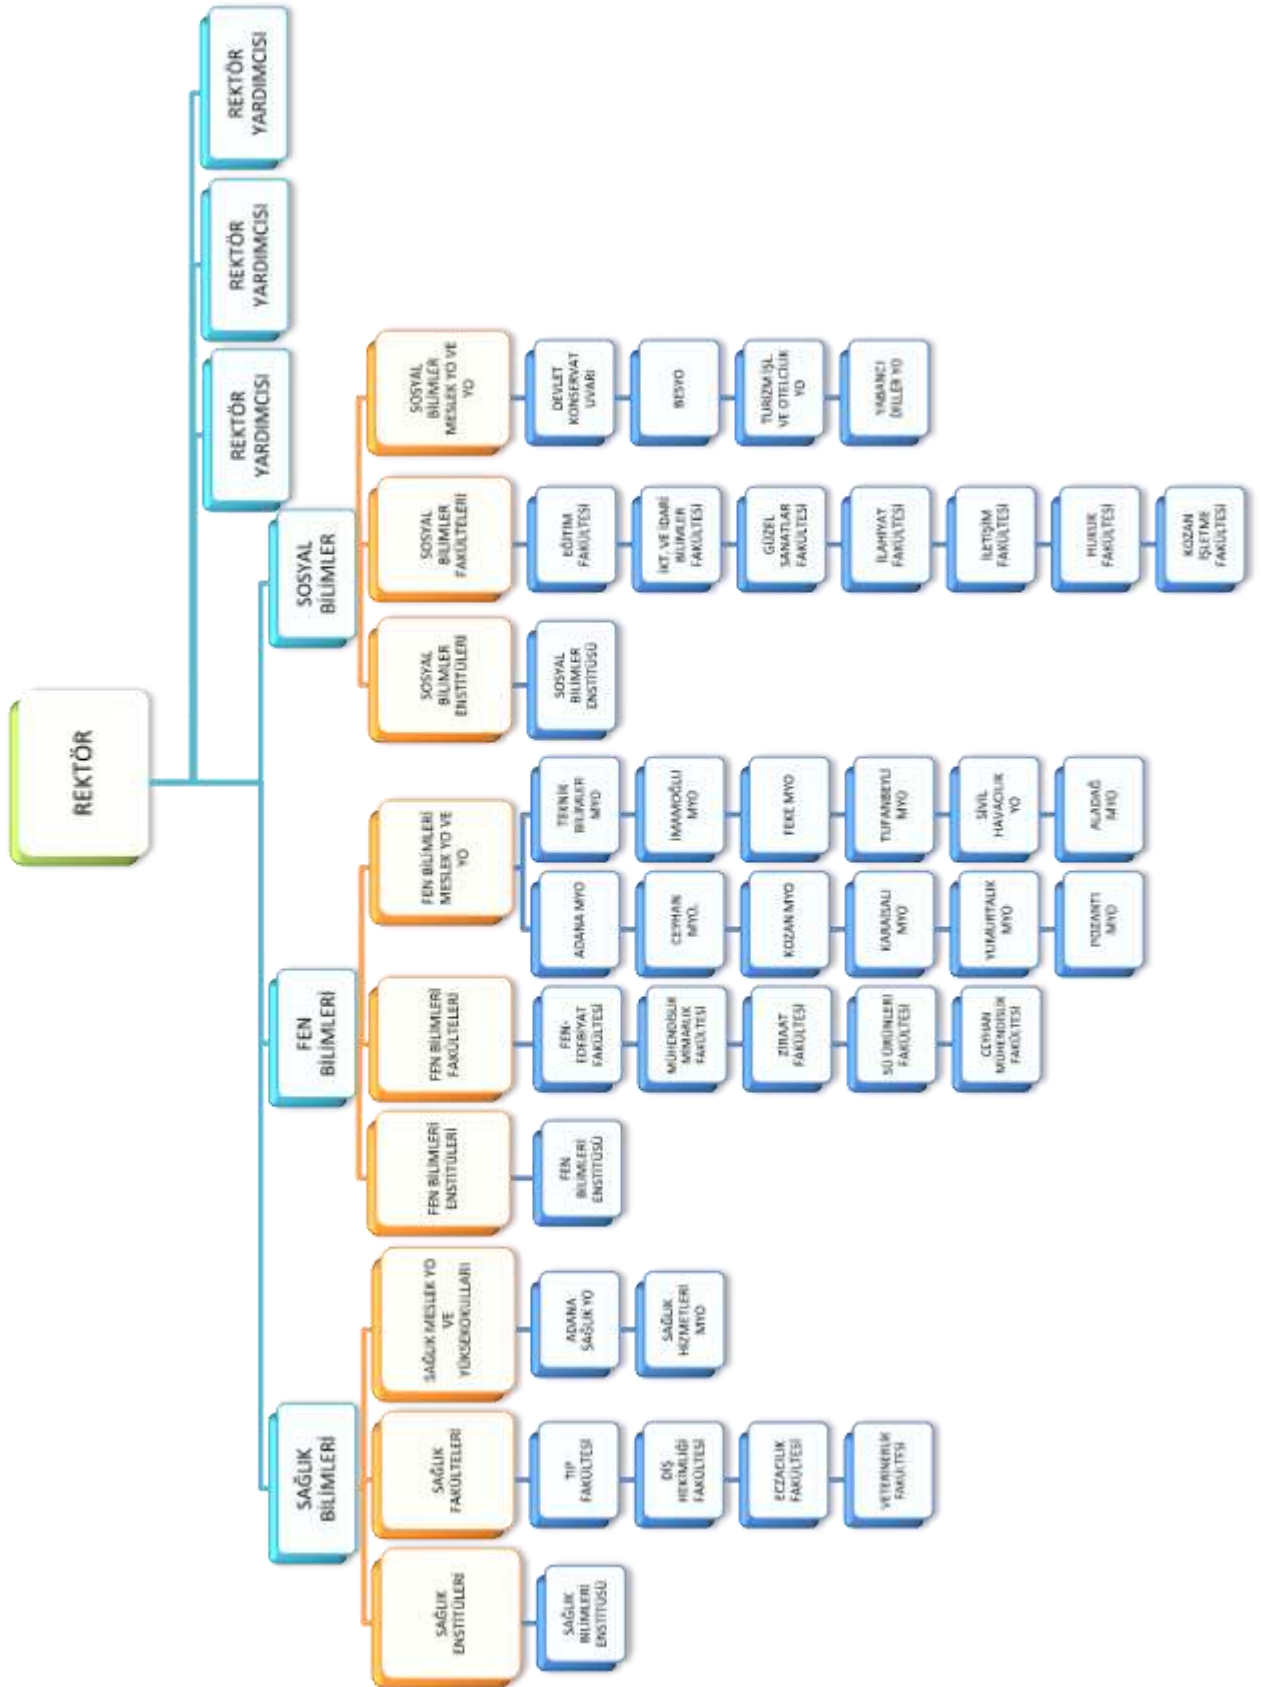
REKTÖR

REKTÖR YARDIMCISI

REKTÖR YARDIMCISI

REKTÖR YARDIMCISI

SOSYAL BİLİMLER

SOSYAL BİLİMLER MESLEK YO VE YO

DEVLET KONSERVATUVARI

BESYO

TURİZM İŞL. VE OTELCİLİK YO

YABANCI DİLLER YO

SOSYAL BİLİMLER FAKÜLTELERİ

EĞİTİM FAKÜLTESİ

İKT. VE İDARİ BİLİMLER FAKÜLTESİ

GÜZEL SANATLAR FAKÜLTESİ

İLAHİYAT FAKÜLTESİ

İLETİŞİM FAKÜLTESİ

HUKUK FAKÜLTESİ

KOZAN İŞLETME FAKÜLTESİ

SOSYAL BİLİMLER ENSTİTÜLERİ

SOSYAL BİLİMLER ENSTİTÜSÜ

FEN BİLİMLERİ

FEN BİLİMLERİ MESLEK YO VE YO

TEKNİK BİLİMLER MYO

İMAMOĞLU MYO

FEKE MYO

TUFANBEYLİ MYO

SİVİL HAVACILIK YO

ALADAĞ MYO

ADANA MYO

CEYHAN MYO.

KOZAN MYO

KARAİSALI MYO

YUMURTALIK MYO

POZANTI MYO

FEN BİLİMLERİ FAKÜLTELERİ

FEN-EDEBİYAT FAKÜLTESİ

MÜHENDİSLİK MİMARLIK FAKÜLTESİ

ZİRAAT FAKÜLTESİ

SU ÜRÜNLERİ FAKÜLTESİ

CEYHAN MÜHENDİSLİK FAKÜLTESİ

FEN BİLİMLERİ ENSTİTÜLERİ

FEN BİLİMLERİ ENSTİTÜSÜ

SAĞLIK BİLİMLERİ

SAĞLIK MESLEK YO VE YÜKSEKOKULLARI

ADANA SAĞLIK YO

SAĞLIK HİZMETLERİ MYO

SAĞLIK FAKÜLTELERİ

TIP FAKÜLTESİ

DİŞ HEKİMLİĞİ FAKÜLTESİ

ECZACILIK FAKÜLTESİ

VETERİNERLİK FAKÜLTESİ

SAĞLIK ENSTİTÜLERİ

SAĞLIK BİLİMLERİ ENSTİTÜSÜ